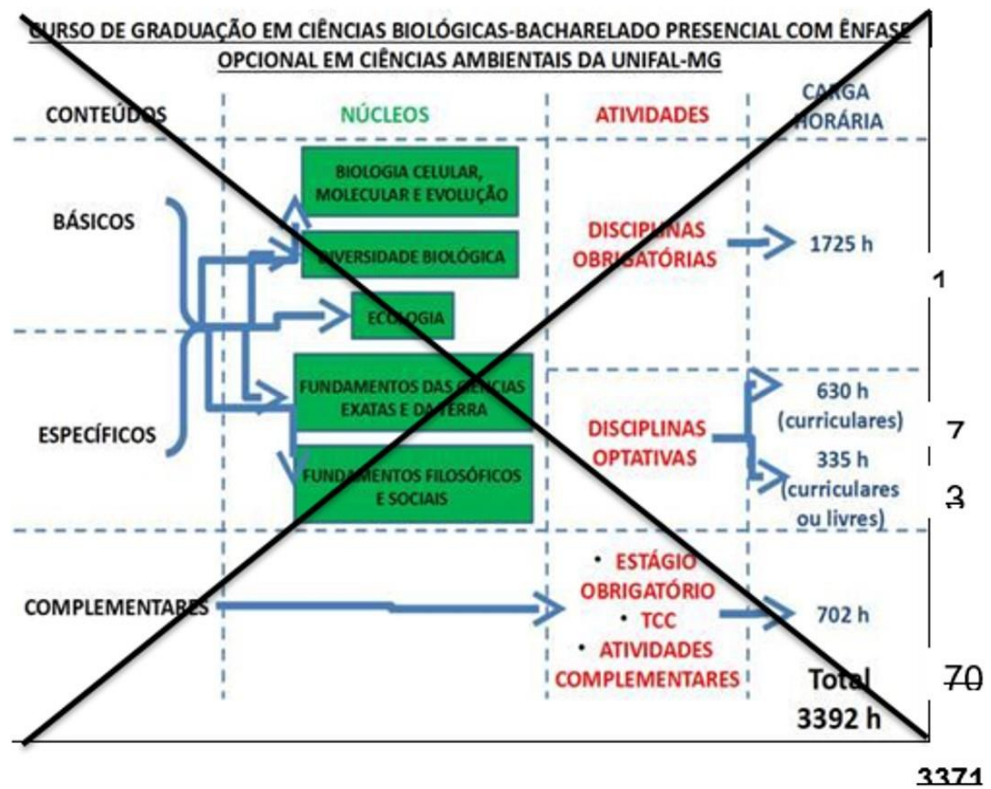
CURSO DE GRADUAÇÃO EM CIÊNCIAS BIOLÓGICAS-BACHARELADO PRESENCIAL COM ÊNFASE OPCIONAL EM CIÊNCIAS AMBIENTAIS DA UNIFAL-MG

| CONTEÚDOS | NÚCLEOS | ATIVIDADES | CARGA HORÁRIA |
|---|---|---|---|
| BÁSICOS | BIOLOGIA CELULAR, MOLECULAR E EVOLUÇÃO | DISCIPLINAS OBRIGATÓRIAS | 1725 h |
| | DIVERSIDADE BIOLÓGICA | | |
| | ECOLOGIA | | |
| ESPECÍFICOS | FUNDAMENTOS DAS CIÊNCIAS EXATAS E DA TERRA | DISCIPLINAS OPTATIVAS | 630 h (curriculares) |
| | FUNDAMENTOS FILOSÓFICOS E SOCIAIS | | 335 h (curriculares ou livres) |
| COMPLEMENTARES | | • ESTÁGIO OBRIGATÓRIO • TCC • ATIVIDADES COMPLEMENTARES | 702 h |
| | | | Total 3392 h |

1

7

3

70

3371